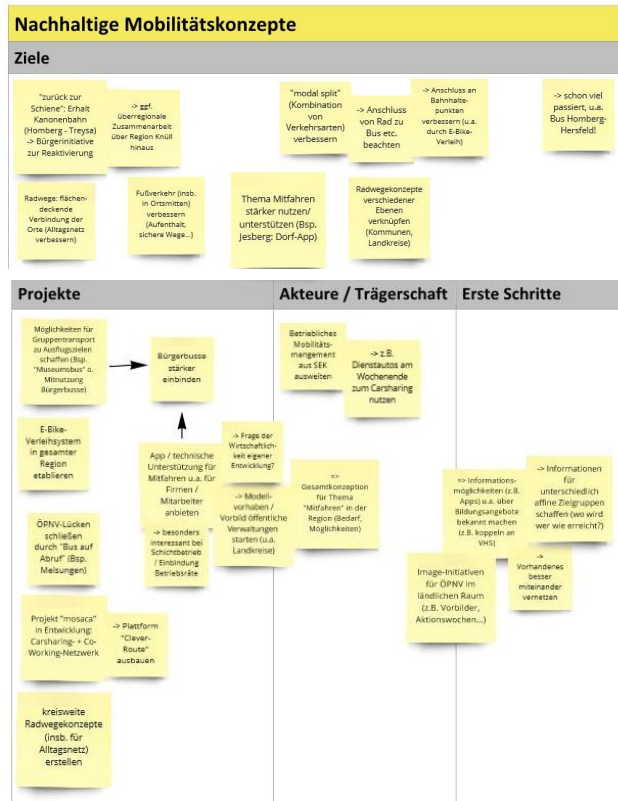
Nachhaltige Mobilitätskonzepte

Ziele

"zurück zur Schiene": Erhalt Kanonenbahn (Homberg - Treysa) -> Bürgerinitiative zur Reaktivierung

-> ggf. überregionale Zusammenarbeit über Region Knüll hinaus

"modal split" (Kombination von Verkehrsarten) verbessern

-> Anschluss von Rad zu Bus etc. beachten

-> Anschluss an Bahnhaltepunkten verbessern (u.a. durch E-Bike-Verleih)

-> schon viel passiert, u.a. Bus Homberg-Hersfeld!

Radwege: flächendeckende Verbindung der Orte (Alltagsnetz verbessern)

Fußverkehr (insb. in Ortsmitten) verbessern (Aufenthalt, sichere Wege...)

Thema Mitfahren stärker nutzen/ unterstützen (Bsp. Jesberg: Dorf-App)

Radwegekonzepte verschiedener Ebenen verknüpfen (Kommunen, Landkreise)

Projekte

Möglichkeiten für Gruppentransport zu Ausflugszielen schaffen (Bsp. "Museumsbus" o. Mitnutzung Bürgerbusse)

Bürgerbusse stärker einbinden

E-Bike-Verleihsystem in gesamter Region etablieren

App / technische Unterstützung für Mitfahren u.a. für Firmen / Mitarbeiter anbieten

-> Frage der Wirtschaftlichkeit eigener Entwicklung?

-> besonders interessant bei Schichtbetrieb / Einbindung Betriebsräte

-> Modellvorhaben / Vorbild öffentliche Verwaltungen starten (u.a. Landkreise)

ÖPNV-Lücken schließen durch "Bus auf Abruf" (Bsp. Melsungen)

Projekt "mosaca" in Entwicklung: Carsharing- + Co-Working-Netzwerk

-> Plattform "Clever-Route" ausbauen

kreisweite Radwegekonzepte (insb. für Alltagsnetz) erstellen

Akteure / Trägerschaft

Betriebliches Mobilitätsmangement aus SEK ausweiten

-> z.B. Dienstautos am Wochenende zum Carsharing nutzen

=> Gesamtkonzeption für Thema "Mitfahren" in der Region (Bedarf, Möglichkeiten)

Erste Schritte

=> Informationsmöglichkeiten (z.B. Apps) u.a. über Bildungsangebote bekannt machen (z.B. koppeln an VHS)

-> Informationen für unterschiedlich affine Zielgruppen schaffen (wo wird wer wie erreicht?)

Image-Initiativen für ÖPNV im ländlichen Raum (z.B. Vorbilder, Aktionswochen...)

-> Vorhandenes besser miteinander vernetzen